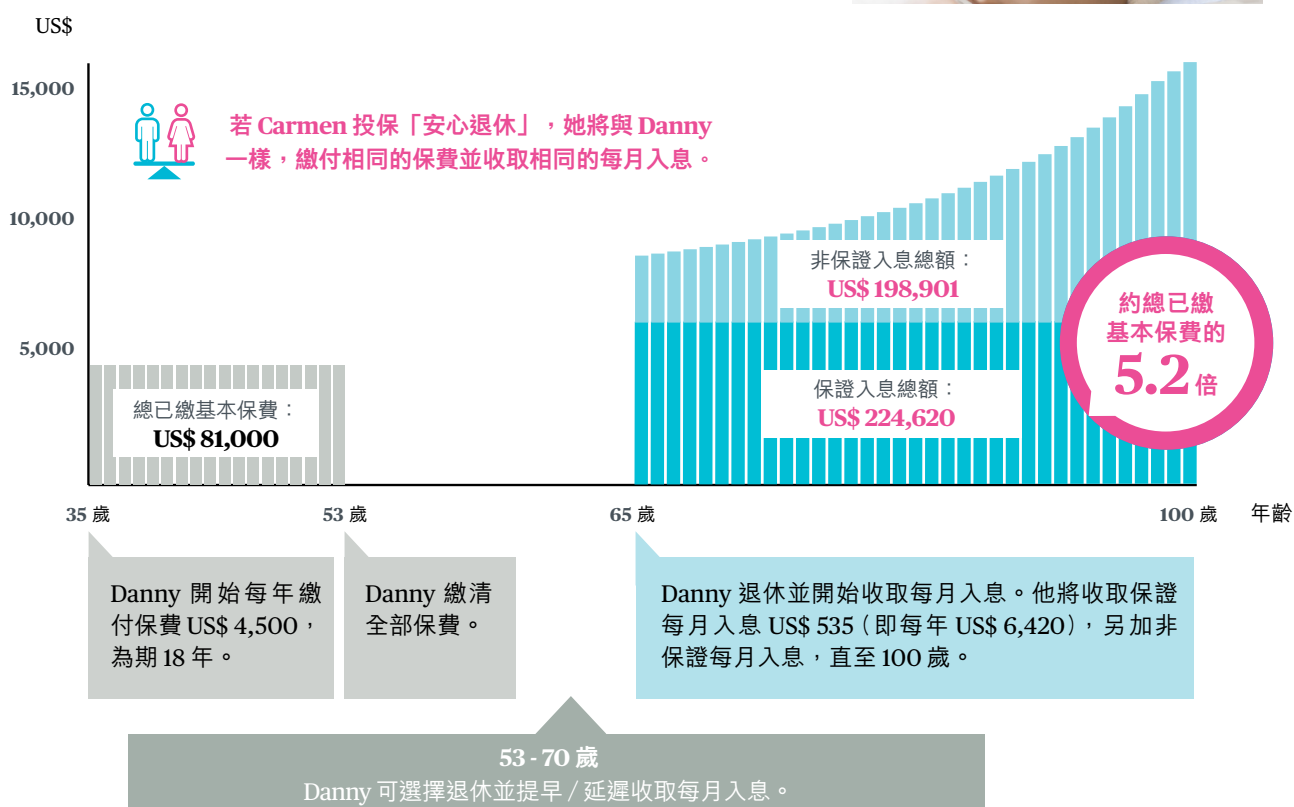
US$

15,000

10,000

5,000

若 Carmen 投保「安心退休」，她將與 Danny 一樣，繳付相同的保費並收取相同的每月入息。

非保證入息總額：
US$ 198,901

約總已繳基本保費的
5.2倍

總已繳基本保費：
US$ 81,000

保證入息總額：
US$ 224,620

35 歲　53 歲　65 歲　100 歲　年齡

Danny 開始每年繳付保費 US$ 4,500，為期 18 年。

Danny 繳清全部保費。

Danny 退休並開始收取每月入息。他將收取保證每月入息 US$ 535（即每年 US$ 6,420），另加非保證每月入息，直至 100 歲。

53 - 70 歲
Danny 可選擇退休並提早 / 延遲收取每月入息。